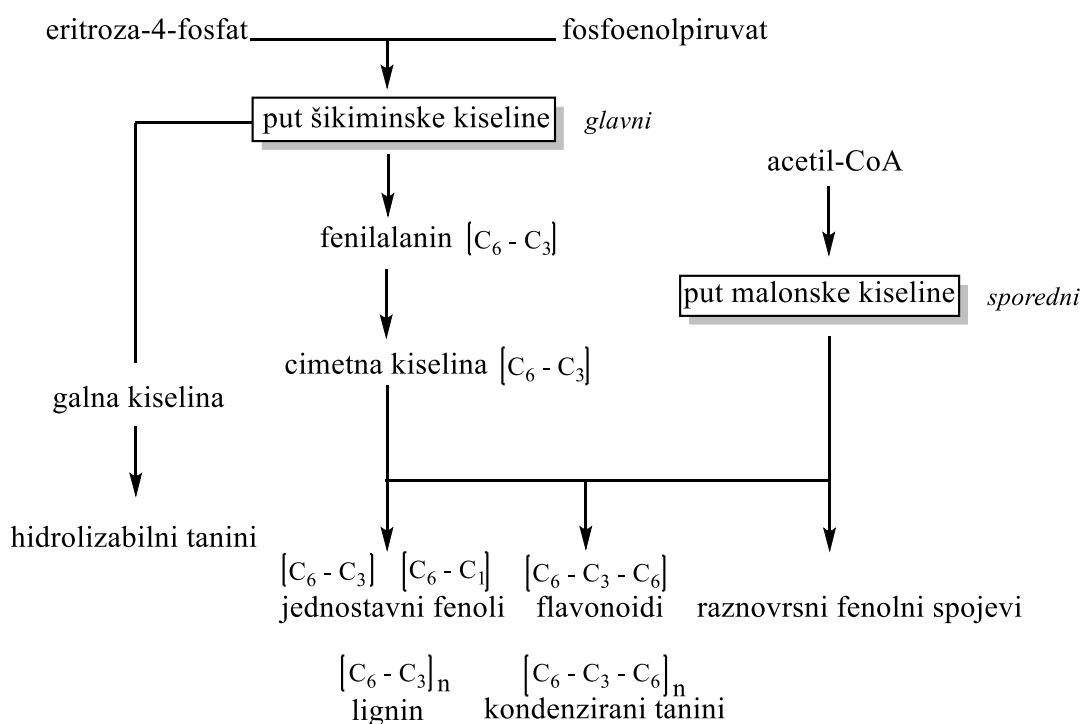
eritroza-4-fosfat fosfoenolpiruvat

put šikiminske kiseline glavni

acetil-CoA

fenilalanin $[C_6 - C_3]$

put malonske kiseline sporedni

cimetna kiselina $[C_6 - C_3]$

galna kiselina

hidrolizabilni tanini

$[C_6 - C_3]$ $[C_6 - C_1]$
jednostavni fenoli

$[C_6 - C_3 - C_6]$
flavonoidi

raznovrsni fenolni spojevi

$[C_6 - C_3]_n$
lignin

$[C_6 - C_3 - C_6]_n$
kondenzirani tanini